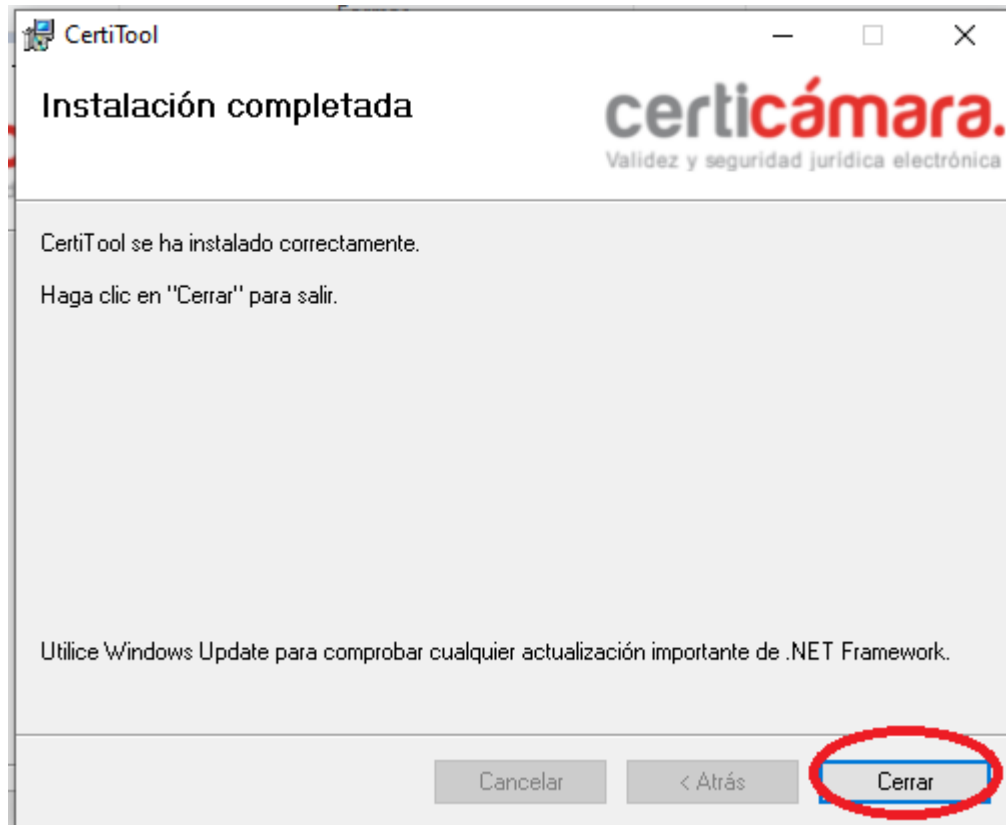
CertiTool

Instalación completada

certicámara.
Validez y seguridad jurídica electrónica

CertiTool se ha instalado correctamente.

Haga clic en "Cerrar" para salir.

Utilice Windows Update para comprobar cualquier actualización importante de .NET Framework.

Cancelar
< Atrás
Cerrar